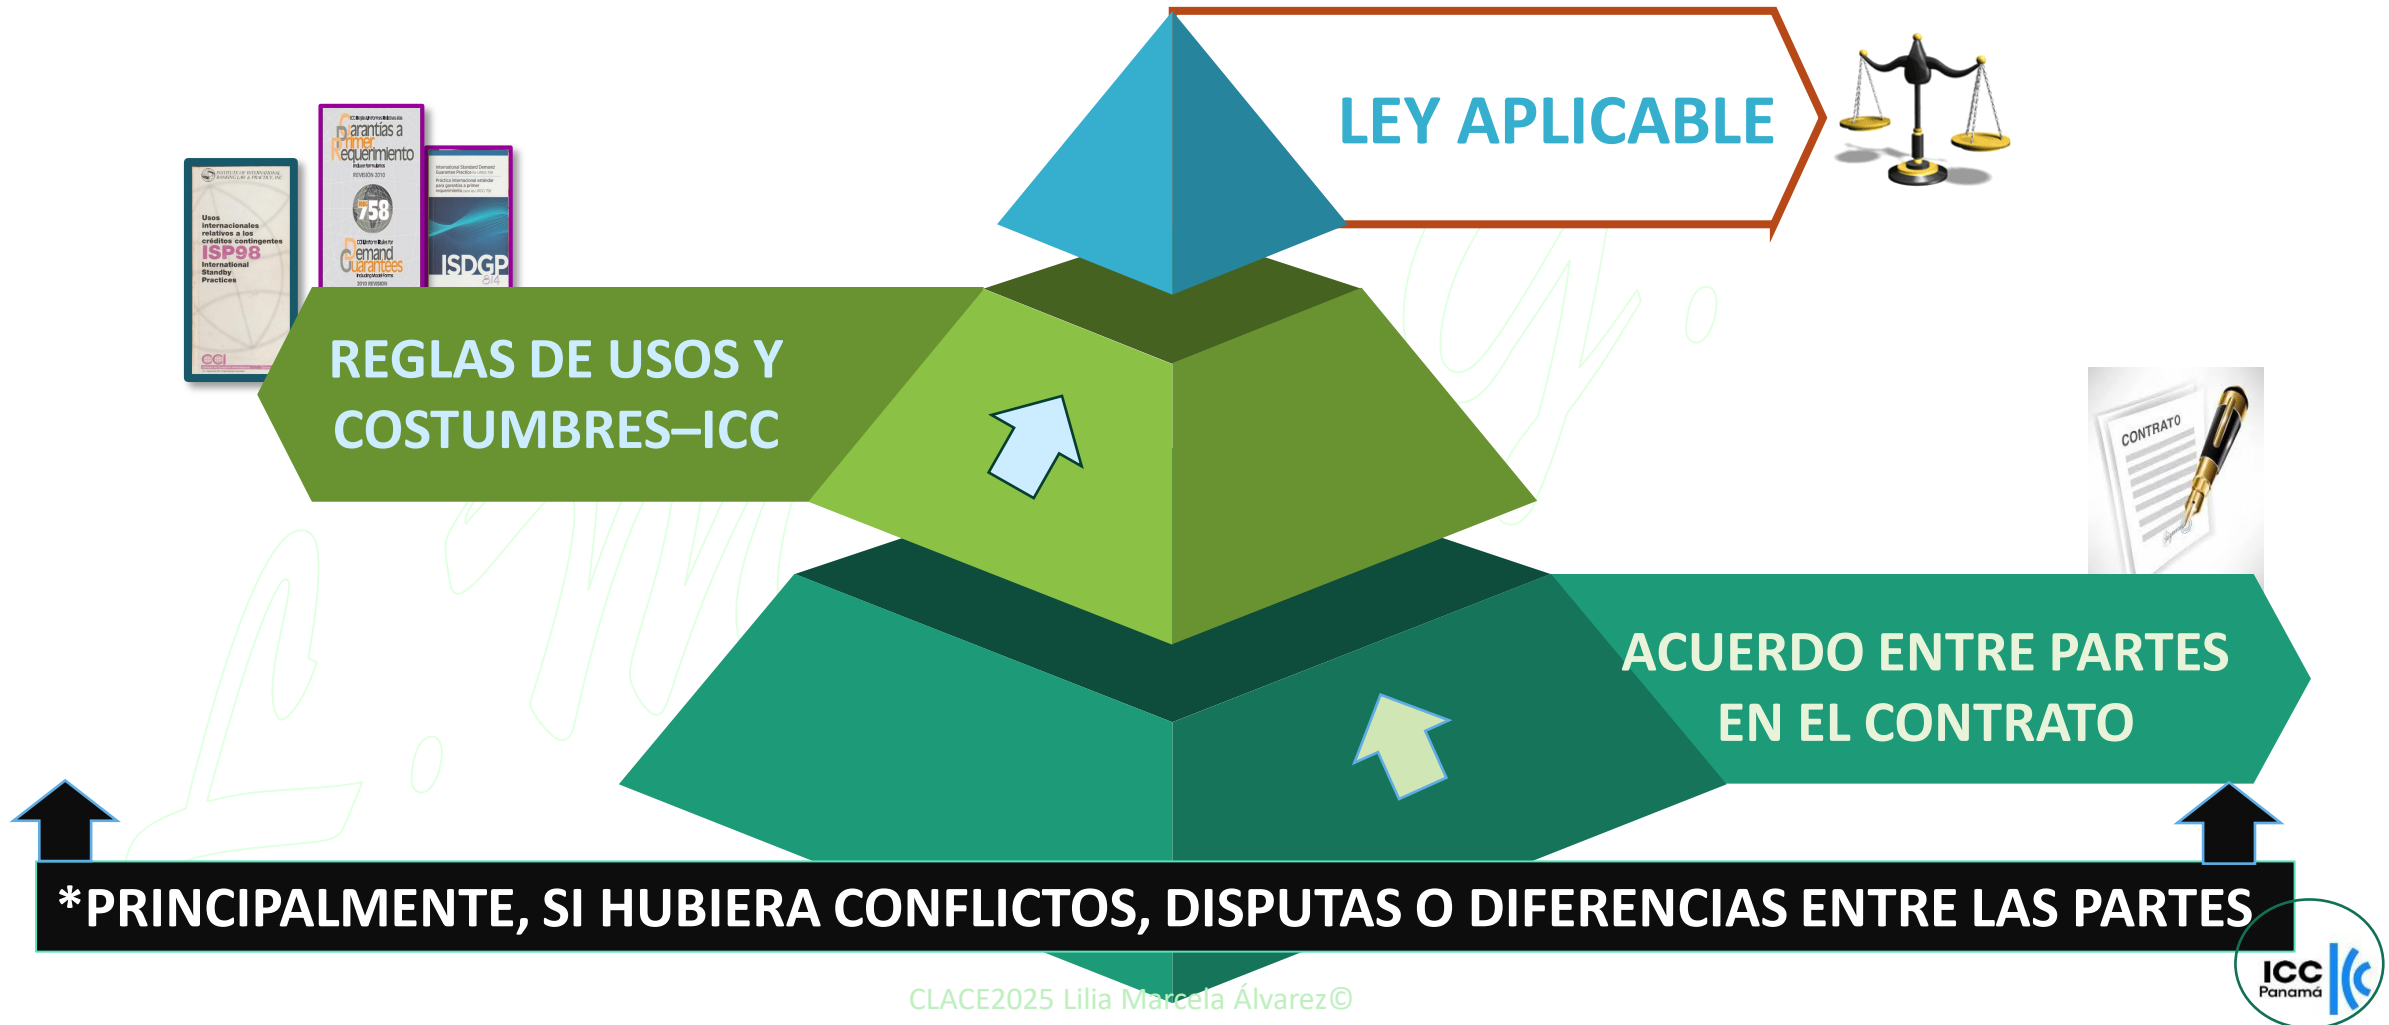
LEY APLICABLE

Usos internacionales relativos a los créditos contingentes ISP98 International Standby Practices

Garantías a Primer Requerimiento

758

Demand Guarantees

ISDGP

REGLAS DE USOS Y COSTUMBRES–ICC

CONTRATO

ACUERDO ENTRE PARTES EN EL CONTRATO

*PRINCIPALMENTE, SI HUBIERA CONFLICTOS, DISPUTAS O DIFERENCIAS ENTRE LAS PARTES

CLACE2025 Lilia Marcela Álvarez©

ICC Panamá